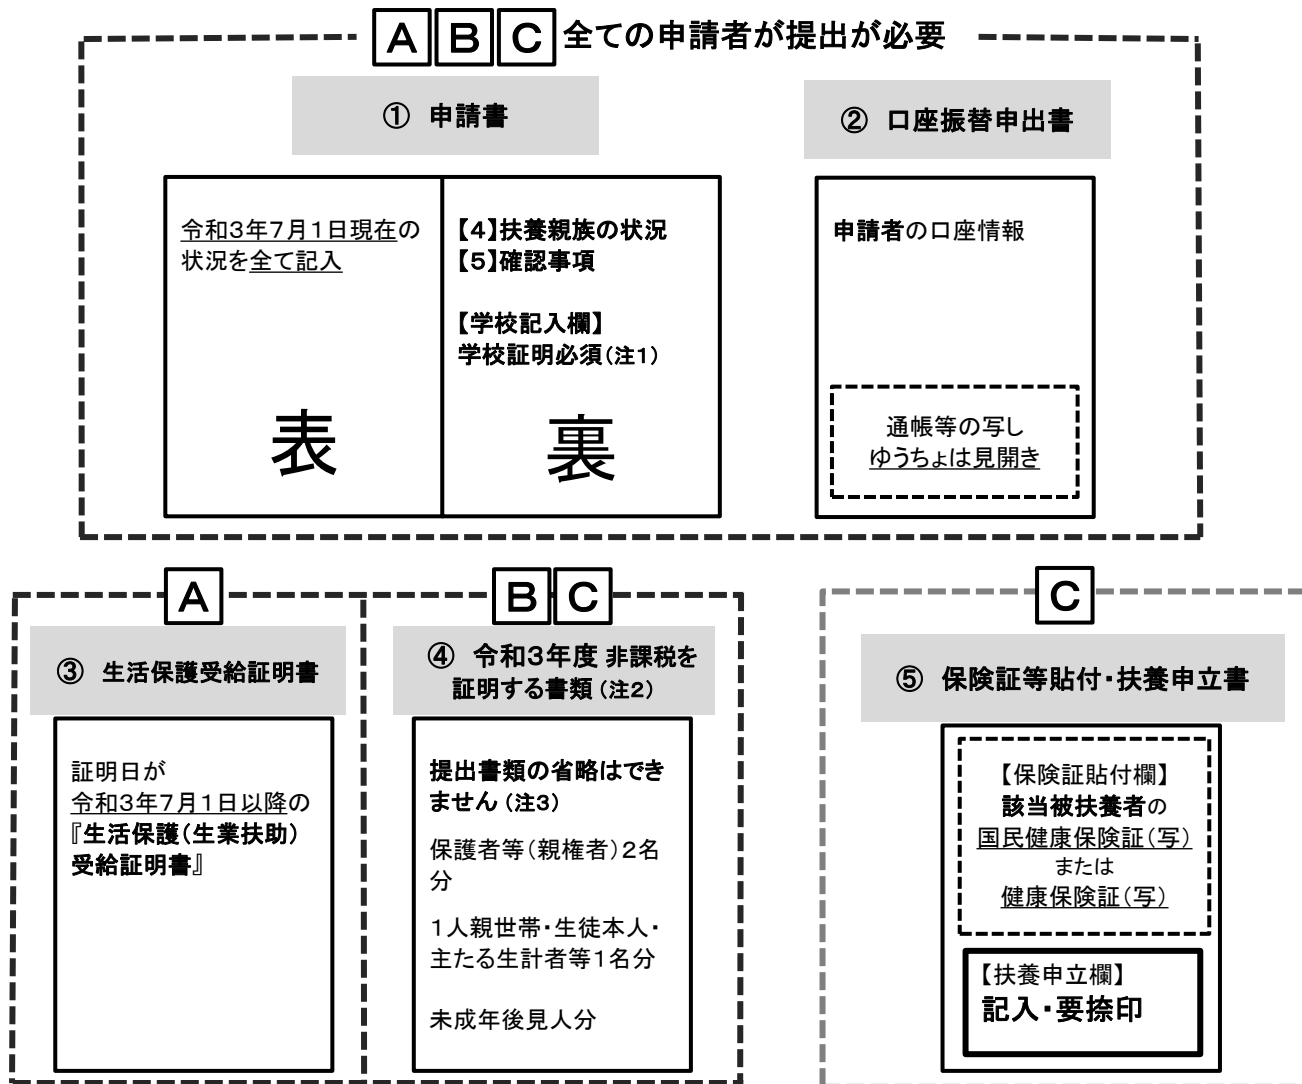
A B C 全ての申請者が提出が必要

① 申請書

令和3年7月1日現在の状況を全て記入

表

【4】扶養親族の状況
【5】確認事項

【学校記入欄】
学校証明必須（注1）

裏

② 口座振替申出書

申請者の口座情報

通帳等の写し
ゆうちょは見開き

A

③ 生活保護受給証明書

証明日が令和3年7月1日以降の『生活保護（生業扶助）受給証明書』

B C

④ 令和3年度 非課税を証明する書類（注2）

提出書類の省略はできません（注3）

保護者等（親権者）2名分

1人親世帯・生徒本人・主たる生計者等1名分

未成年後見人分

C

⑤ 保険証等貼付・扶養申立書

【保険証貼付欄】
該当被扶養者の
国民健康保険証（写）
または
健康保険証（写）

【扶養申立欄】
記入・要捺印